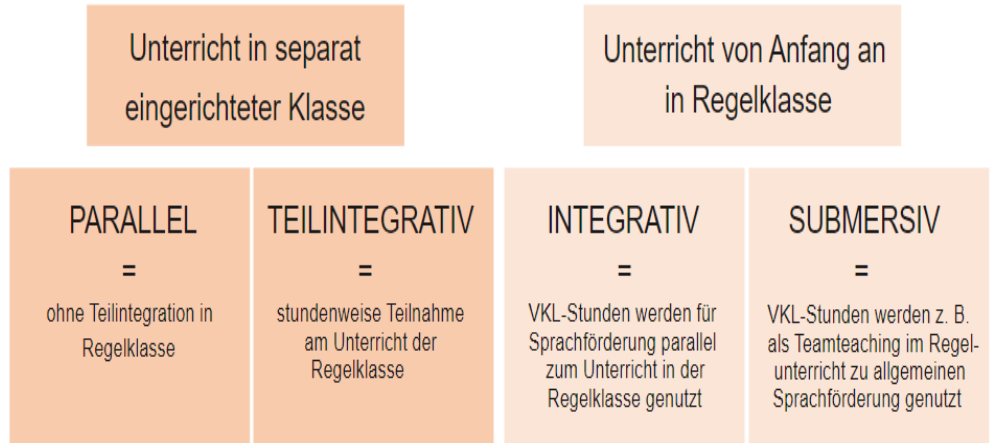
Unterricht in separat eingerichteter Klasse

Unterricht von Anfang an in Regelklasse

PARALLEL
=
ohne Teilintegration in Regelklasse

TEILINTEGRATIV
=
stundenweise Teilnahme am Unterricht der Regelklasse

INTEGRATIV
=
VKL-Stunden werden für Sprachförderung parallel zum Unterricht in der Regelklasse genutzt

SUBMERSIV
=
VKL-Stunden werden z. B. als Teamteaching im Regelunterricht zu allgemeinen Sprachförderung genutzt